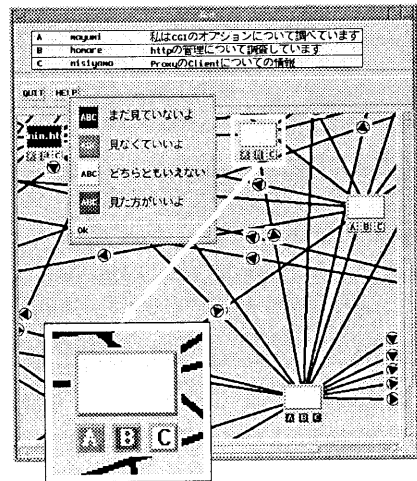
| A | mayumi | 私はCGIのオプションについて調べています |
|---|---|---|
| B | honore | httpの管理について調査しています |
| C | nisiyama | ProxyのClientについての情報 |

QUIT HELP

nin.ht

ABC まだ見ていないよ
ABC 見なくていいよ
ABC どちらともいえない
ABC 見た方がいいよ
Ok

A B C

A B C

A B C

A B C